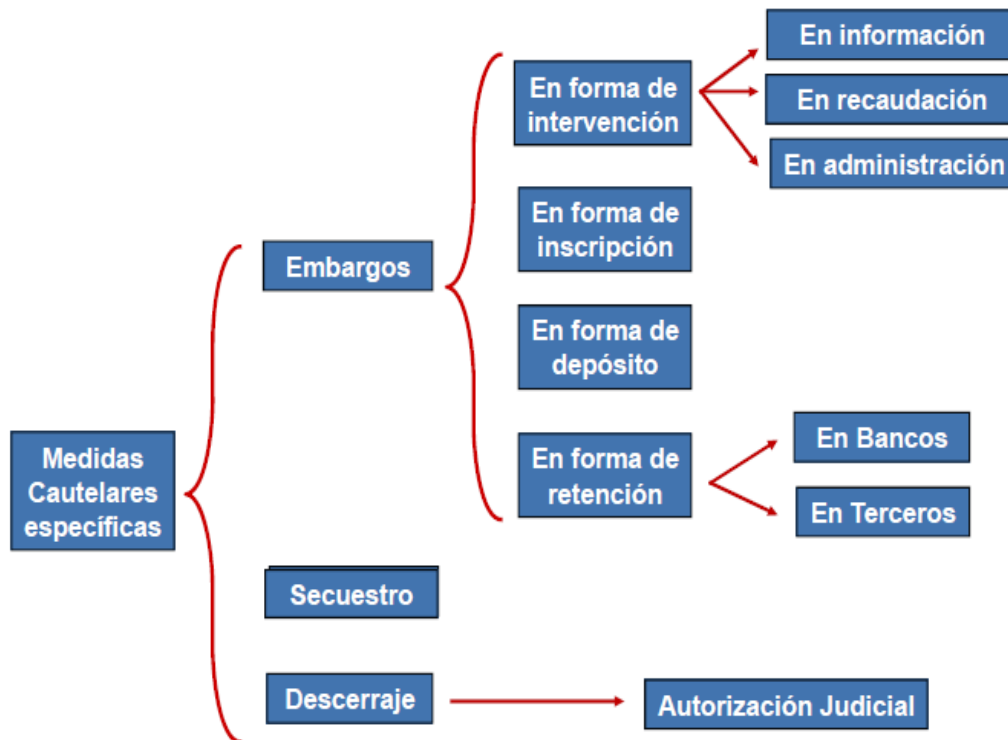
Medidas Cautelares específicas

Embargos

En forma de intervención

En información

En recaudación

En administración

En forma de inscripción

En forma de depósito

En forma de retención

En Bancos

En Terceros

Secuestro

Descerraje

Autorización Judicial